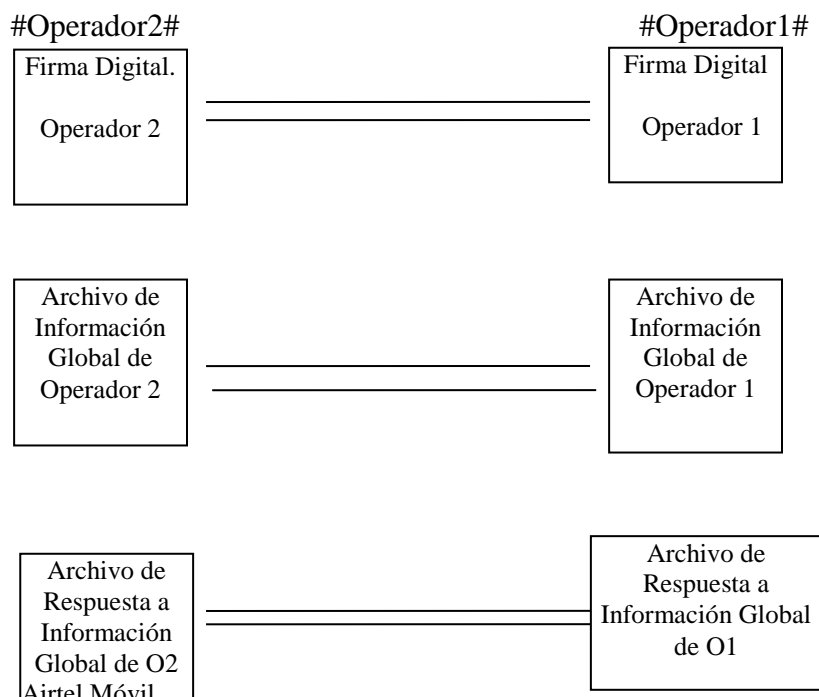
#Operador2#

Firma Digital.

Operador 2

#Operador1#

Firma Digital

Operador 1

Archivo de Información Global de Operador 2

Archivo de Información Global de Operador 1

Archivo de Respuesta a Información Global de O2

Airtel Móvil

Archivo de Respuesta a Información Global de O1